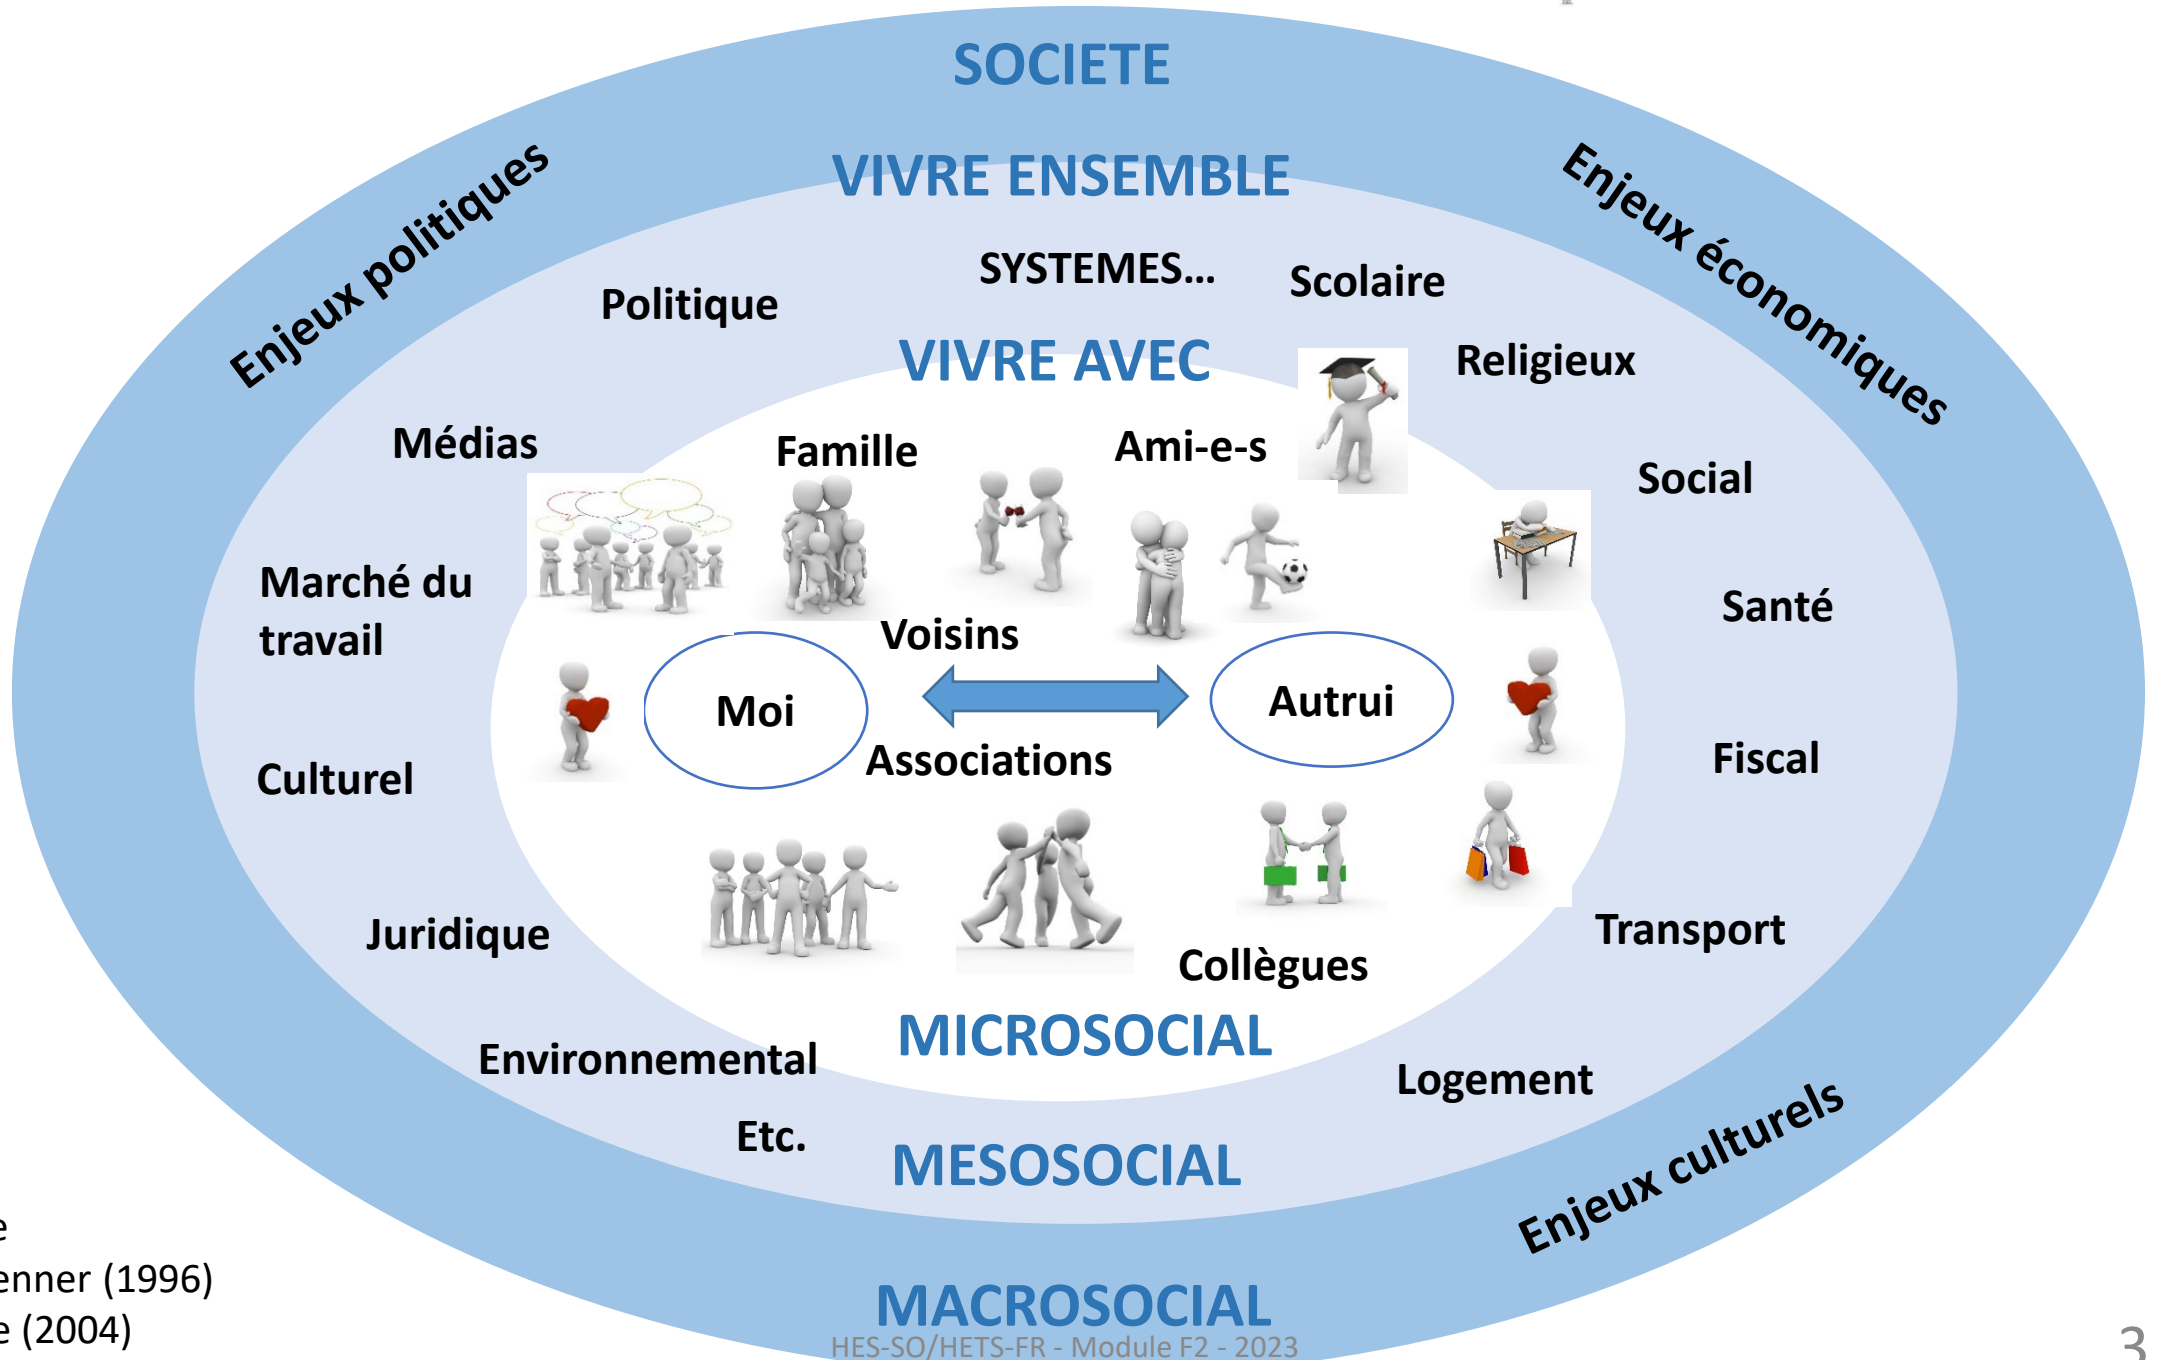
SOCIETE

VIVRE ENSEMBLE

Enjeux politiques

Enjeux économiques

SYSTEMES…

Politique

Scolaire

VIVRE AVEC

Religieux

Médias

Famille

Ami-e-s

Social

Marché du travail

Santé

Voisins

Moi

Autrui

Associations

Fiscal

Culturel

Juridique

Transport

Collègues

MICROSOCIAL

Environnemental

Logement

Etc.

MESOSOCIAL

Enjeux culturels

e
enner (1996)
e (2004)

MACROSOCIAL

HES-SO/HETS-FR - Module F2 - 2023

3